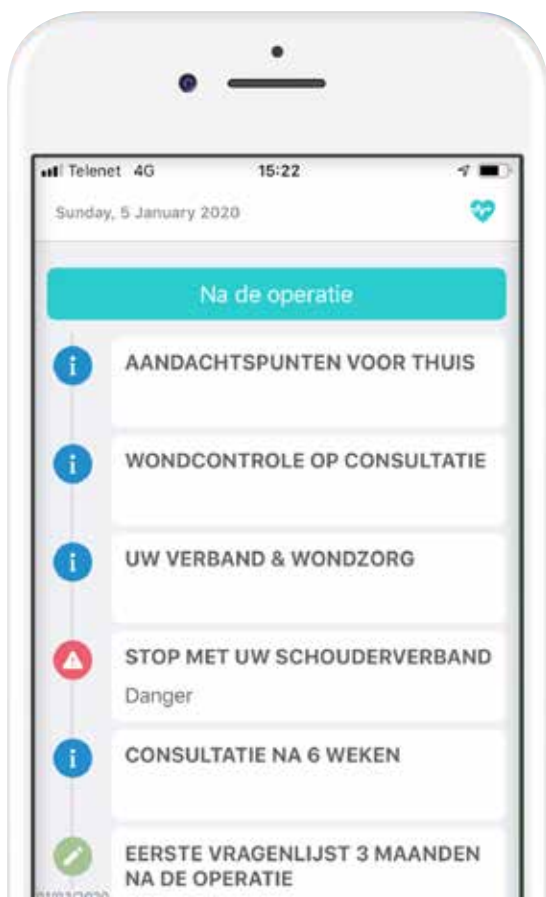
Telenet 4G 15:22

Sunday, 5 January 2020

Na de operatie

AANDACHTSPUNTEN VOOR THUIS

WONDCONTROLE OP CONSULTATIE

UW VERBAND & WONDZORG

STOP MET UW SCHOUDERVERBAND

Danger

CONSULTATIE NA 6 WEKEN

EERSTE VRAGENLIJST 3 MAANDEN NA DE OPERATIE

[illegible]